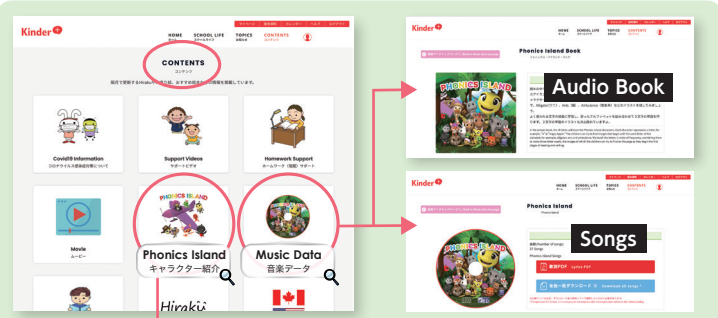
Kinder

HOME ホーム SCHOOL LIFE スクールライフ TOPICS お知らせ CONTENTS コンテンツ

CONTENTS
コンテンツ

現在で更新するHirakuの情報を、おすすめ順または一覧の情報を掲載しています。

Covid19 Information
コロナウイルス感染症対策について

Support Videos
サポートビデオ

Homework Support
ホームワーク（宿題）サポート

Movie
ムービー

Phonics Island
キャラクター紹介

Music Data
音楽データ

Hiraku

Kinder

HOME ホーム SCHOOL LIFE スクールライフ TOPICS お知らせ CONTENTS コンテンツ

Phonics Island Book

PHONICS ISLAND

Audio Book

Kinder

HOME ホーム SCHOOL LIFE スクールライフ TOPICS お知らせ CONTENTS コンテンツ

Phonics Island
Phonics Island

PHONICS ISLAND

Songs

Phonics Island Songs

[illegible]PDF

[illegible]